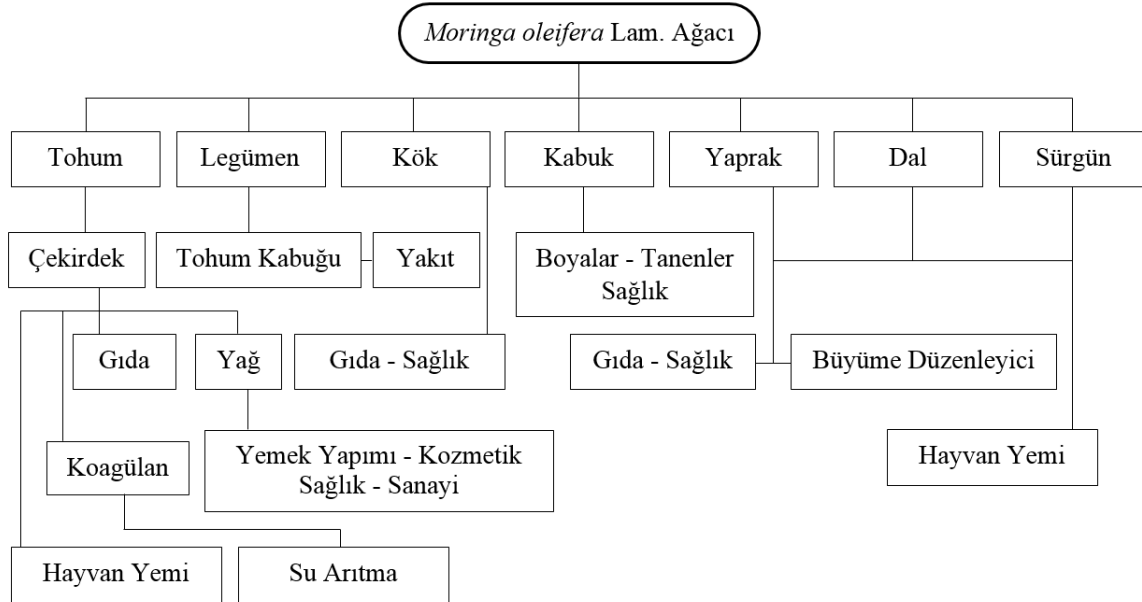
Moringa oleifera Lam. Ağacı

Tohum
Legümen
Kök
Kabuk
Yaprak
Dal
Sürgün

Çekirdek
Tohum Kabuğu
Yakıt
Boyalar - Tanenler
Sağlık

Gıda
Yağ
Gıda - Sağlık
Gıda - Sağlık
Büyüme Düzenleyici

Koagülan
Yemek Yapımı - Kozmetik
Sağlık - Sanayi
Hayvan Yemi

Hayvan Yemi
Su Arıtma